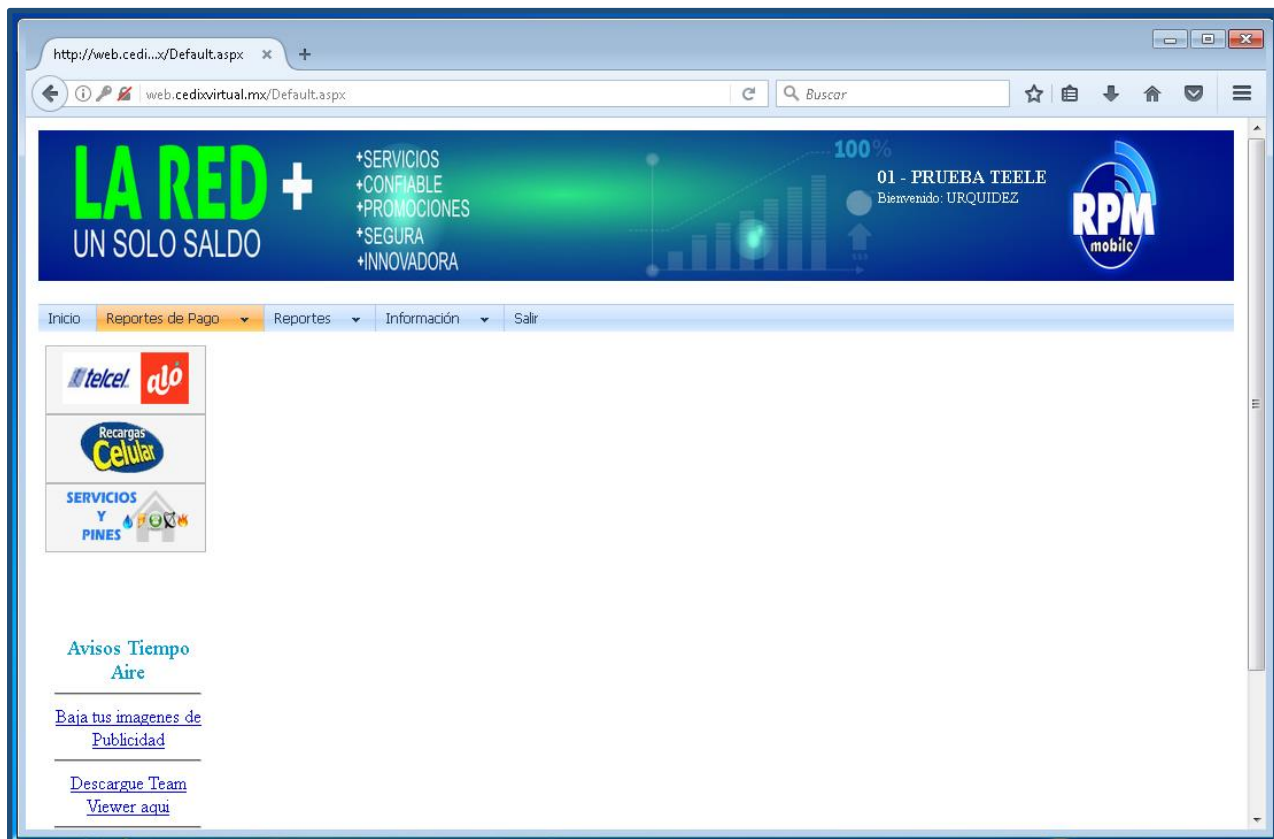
http://web.cedi...x/Default.aspx ×

web.cedixvirtual.mx/Default.aspx

Buscar

LA RED +
UN SOLO SALDO

+SERVICIOS
+CONFIABLE
+PROMOCIONES
+SEGURA
+INNOVADORA

100%

01 - PRUEBA TEELE
Bienvenido: URQUIDEZ

RPM
mobile

Inicio | Reportes de Pago | Reportes | Información | Salir

telcel aló

Recargas Celular

SERVICIOS Y PINES

Avisos Tiempo Aire

Baja tus imagenes de Publicidad

Descargue Team Viewer aqui